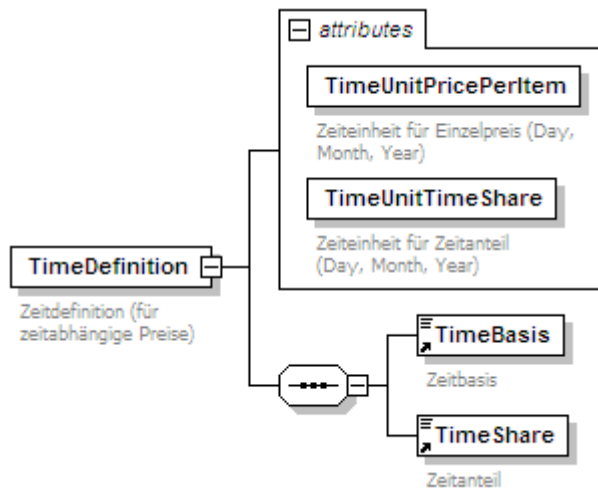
attributes

TimeUnitPricePerItem

Zeiteinheit für Einzelpreis (Day, Month, Year)

TimeUnitTimeShare

Zeiteinheit für Zeitanteil (Day, Month, Year)

TimeDefinition

Zeitdefinition (für zeitabhängige Preise)

TimeBasis

Zeitbasis

TimeShare

Zeitanteil